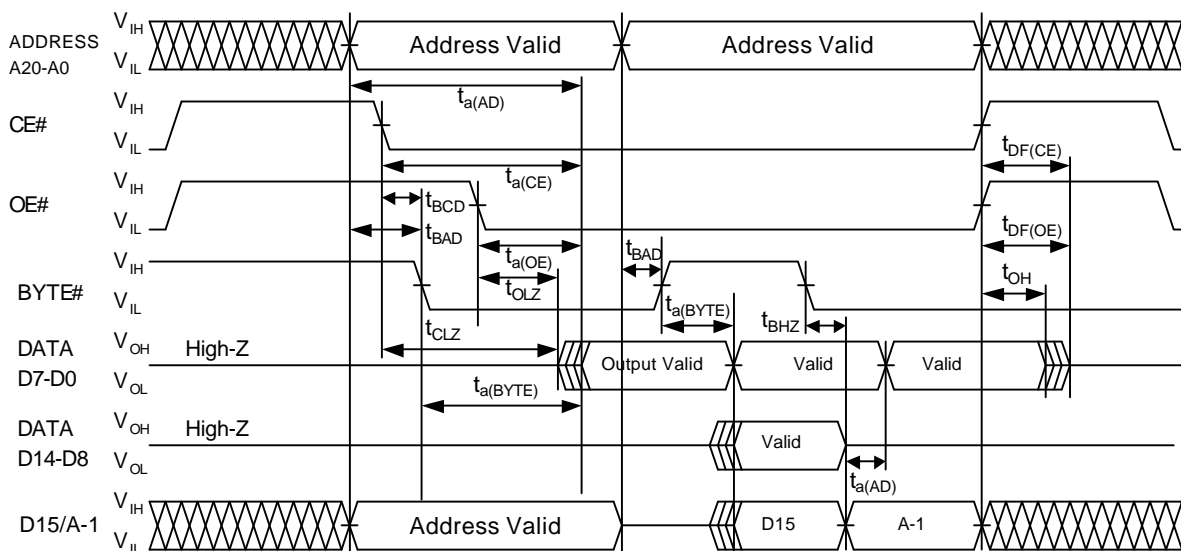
ADDRESS A20-A0
$V_{IH}$
$V_{IL}$
Address Valid
Address Valid
$t_{a(AD)}$
CE#
$V_{IH}$
$V_{IL}$
$t_{DF(CE)}$
$t_{a(CE)}$
OE#
$V_{IH}$
$V_{IL}$
$t_{BCD}$
$t_{BAD}$
$t_{DF(OE)}$
$t_{a(OE)}$
$t_{BAD}$
BYTE#
$V_{IH}$
$V_{IL}$
$t_{OLZ}$
$t_{OH}$
$t_{a(BYTE)}$
$t_{BHZ}$
$t_{CLZ}$
DATA D7-D0
$V_{OH}$
$V_{OL}$
High-Z
Output Valid
Valid
Valid
$t_{a(BYTE)}$
DATA D14-D8
$V_{OH}$
$V_{OL}$
High-Z
Valid
$t_{a(AD)}$
D15/A-1
$V_{IH}$
$V_{IL}$
Address Valid
D15
A-1